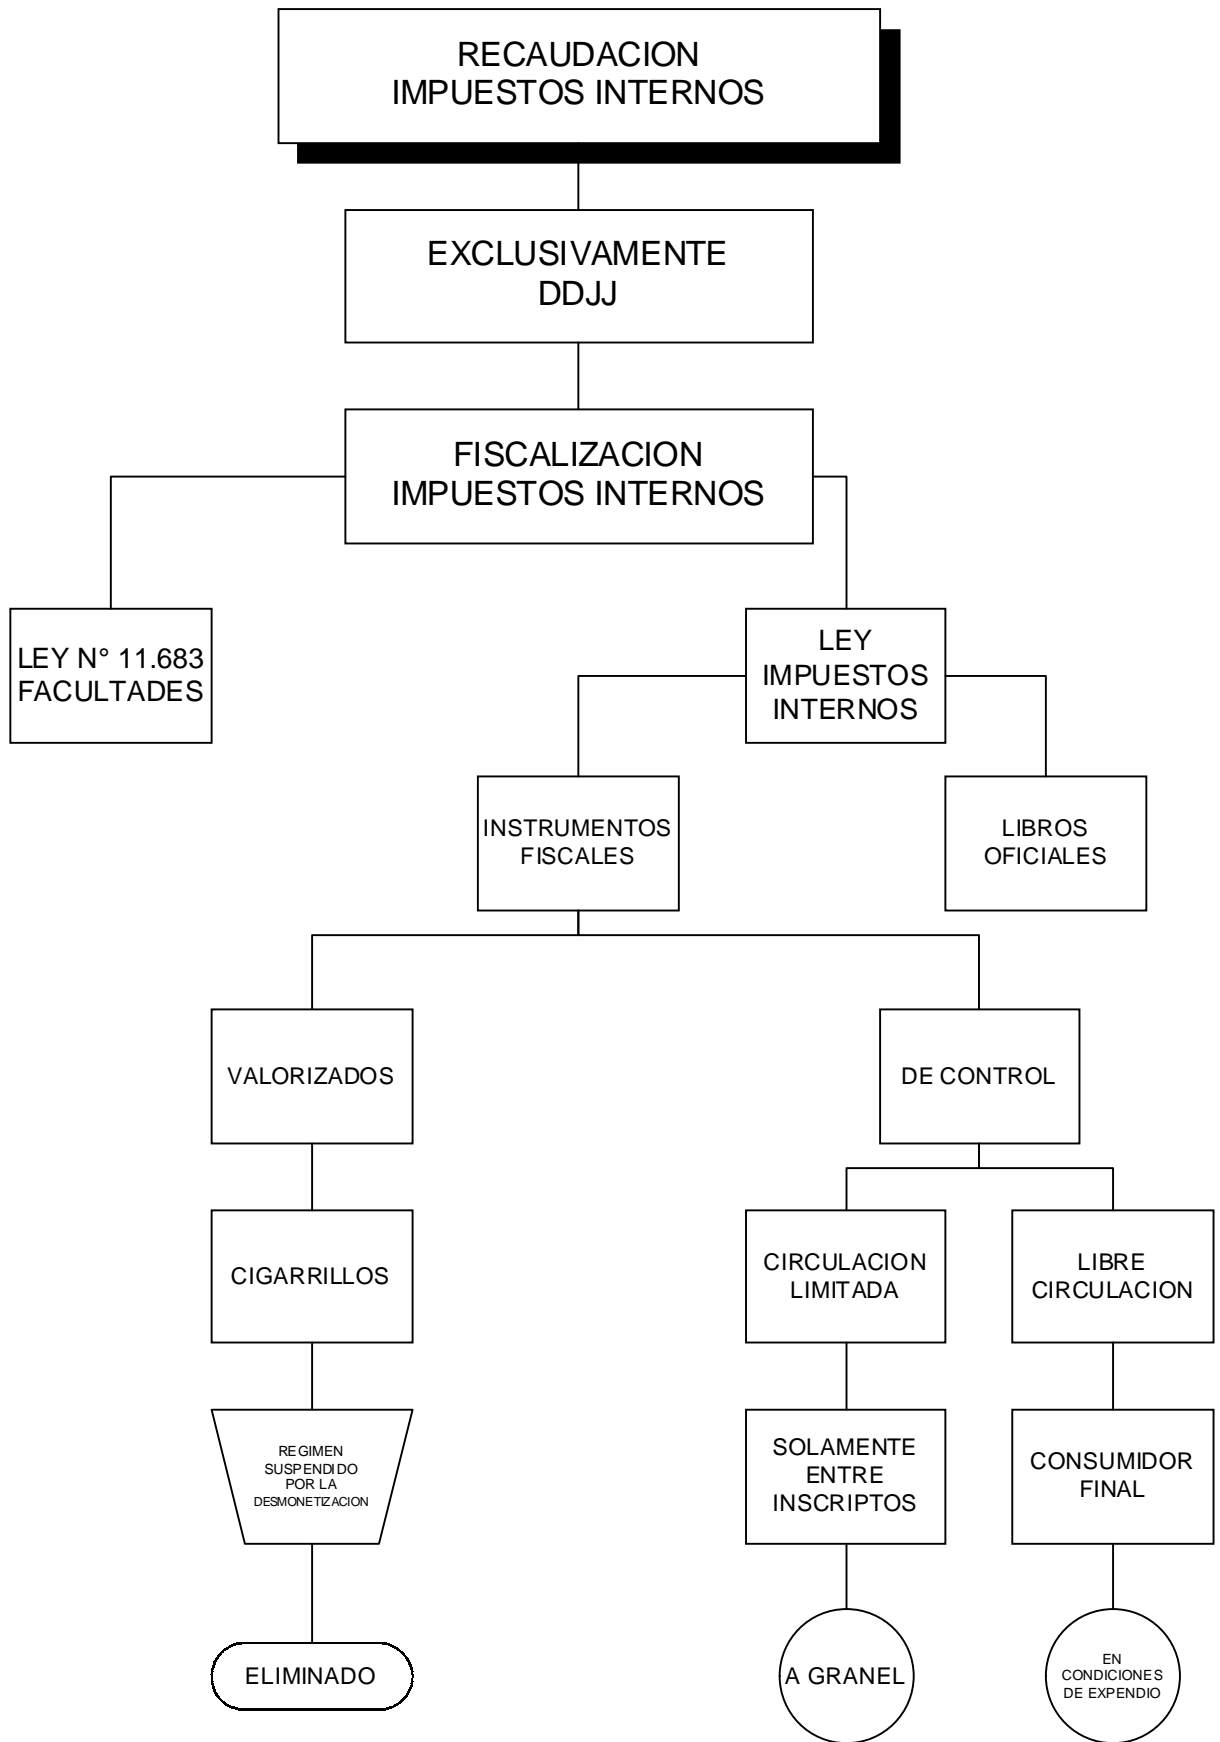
RECAUDACION
IMPUESTOS INTERNOS

EXCLUSIVAMENTE
DDJJ

FISCALIZACION
IMPUESTOS INTERNOS

LEY N° 11.683
FACULTADES

LEY
IMPUESTOS
INTERNOS

INSTRUMENTOS
FISCALES

LIBROS
OFICIALES

VALORIZADOS

DE CONTROL

CIGARRILLOS

CIRCULACION
LIMITADA

LIBRE
CIRCULACION

REGIMEN
SUSPENDIDO
POR LA
DESMONETIZACION

SOLAMENTE
ENTRE
INSCRIPTOS

CONSUMIDOR
FINAL

ELIMINADO

A GRANEL

EN
CONDICIONES
DE EXPENDIO